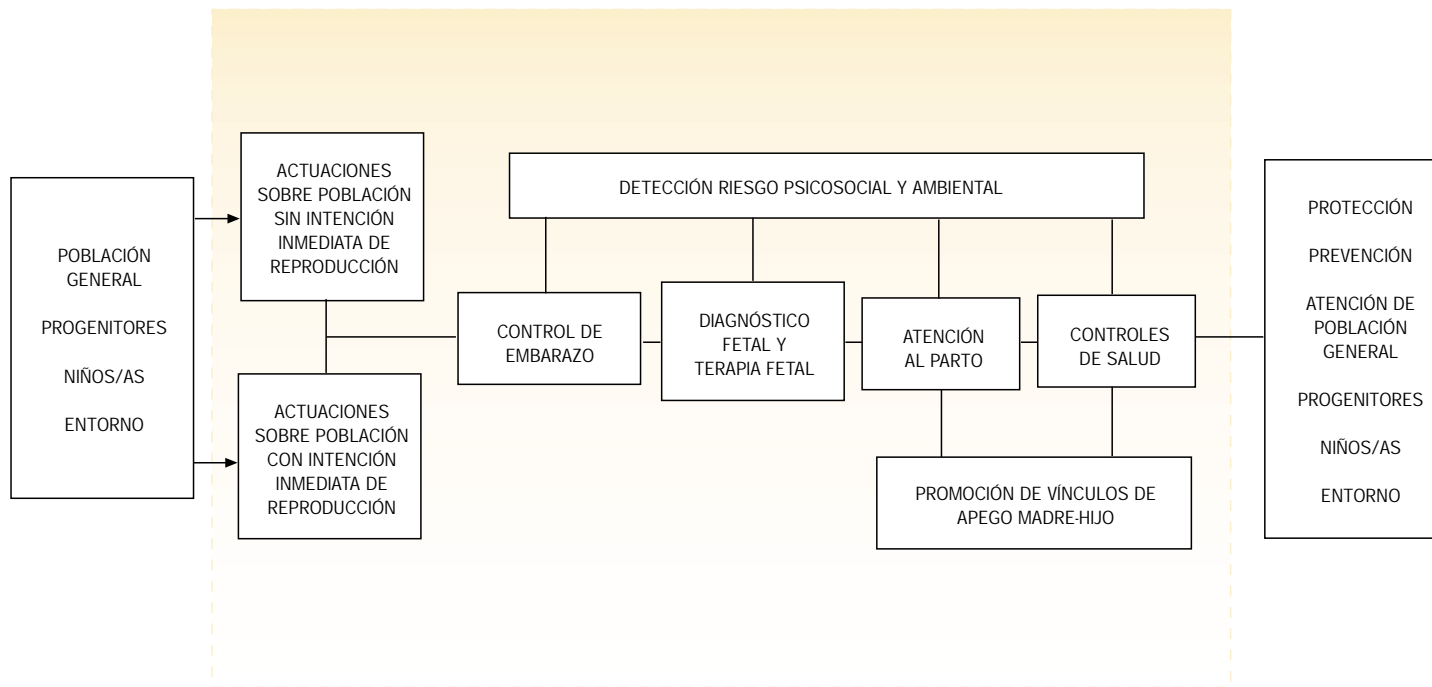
POBLACIÓN GENERAL

PROGENITORES

NIÑOS/AS

ENTORNO

ACTUACIONES SOBRE POBLACIÓN SIN INTENCIÓN INMEDIATA DE REPRODUCCIÓN

ACTUACIONES SOBRE POBLACIÓN CON INTENCIÓN INMEDIATA DE REPRODUCCIÓN

DETECCIÓN RIESGO PSICOSOCIAL Y AMBIENTAL

CONTROL DE EMBARAZO

DIAGNÓSTICO FETAL Y TERAPIA FETAL

ATENCIÓN AL PARTO

CONTROLES DE SALUD

PROMOCIÓN DE VÍNCULOS DE APEGO MADRE-HIJO

PROTECCIÓN

PREVENCIÓN

ATENCIÓN DE POBLACIÓN GENERAL

PROGENITORES

NIÑOS/AS

ENTORNO